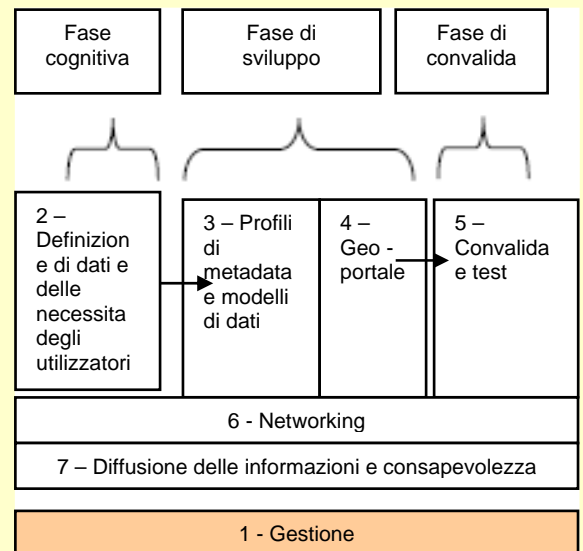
Fase cognitiva

Fase di sviluppo

Fase di convalida

2 – Definizione di dati e delle necessita degli utilizzatori

3 – Profili di metadata e modelli di dati

4 – Geo - portale

5 – Convalida e test

6 - Networking

7 – Diffusione delle informazioni e consapevolezza

1 - Gestione